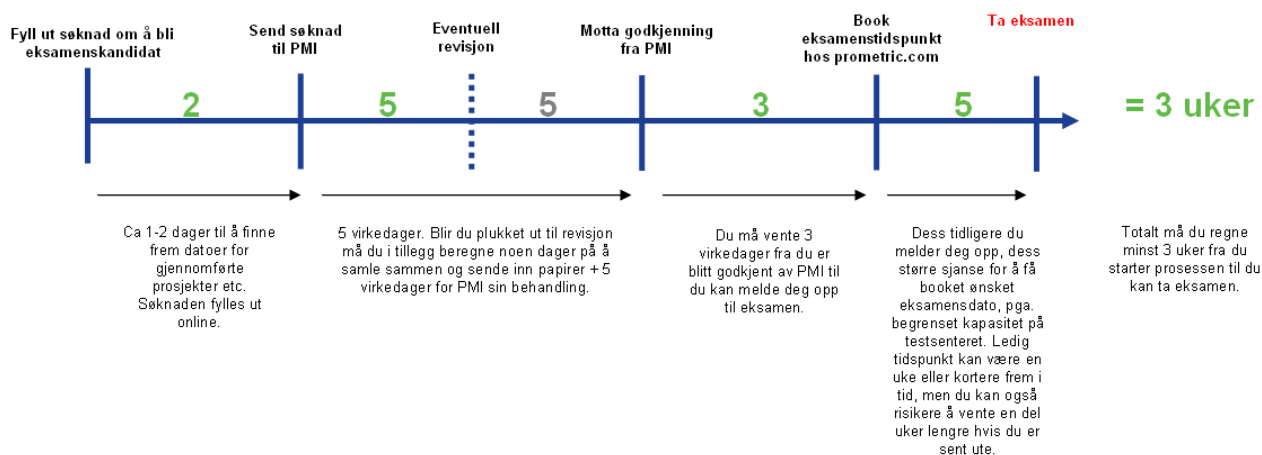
Fyll ut søknad om å bli eksamenskandidat

Send søknad til PMI

Eventuell revisjon

Motta godkjenning fra PMI

Book eksamenstidspunkt hos prometric.com

Ta eksamen

2

5

5

3

5

= 3 uker

Ca 1-2 dager til å finne frem datoer for gjennomførte prosjekter etc. Søknaden fylles ut online.

5 virkedager. Blir du plukket ut til revisjon må du i tillegg beregne noen dager på å samle sammen og sende inn papirer + 5 virkedager for PMI sin behandling.

Du må vente 3 virkedager fra du er blitt godkjent av PMI til du kan melde deg opp til eksamen.

Dess tidligere du melder deg opp, dess større sjanse for å få booket ønsket eksamensdato, pga. begrenset kapasitet på testsenteret. Ledig tidspunkt kan være en uke eller kortere frem i tid, men du kan også risikere å vente en del uker lengre hvis du er sent ute.

Totalt må du regne minst 3 uker fra du starter prosessen til du kan ta eksamen.